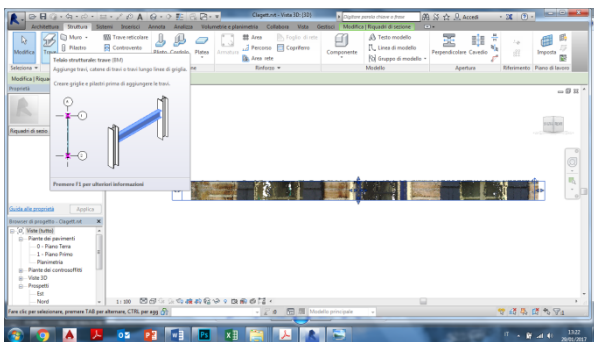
Clagett.rvt - Vista 3D: {3D}
Digitare parola chiave o frase
Accedi
Architettura Struttura Sistemi Inserisci Annota Analizza Volumetria e planimetria Collabora Vista Gestisci Modifica | Riquadri di sezione
Modifica
Trave
Muro
Pilastro
Trave reticolare
Controvento
Piattaforma
Area
Percorso
Area rete
Foglio di rete
Copriferro
Componente
Testo modello
Linea di modello
Gruppo di modello
Perpendicolare
Cavedio
Riferimento
Piano di lavoro
Imposta
Rinforzo
Modello
Apertura
Seleziona
Modifica | Riquadri
Proprietà
Riquadri di sezio
Telaio strutturale: trave (BM)
Aggiunge travi, catene di travi o travi lungo linee di griglia.
Creare griglie e pilastri prima di aggiungere le travi.
Premere F1 per ulteriori informazioni
Guida alle proprietà
Applica
Browser di progetto - Clagett.rvt
Viste (tutto)
Piante dei pavimenti
0 - Piano Terra
1 - Piano Primo
Planimetria
Piante del controsoffitto
Viste 3D
Prospetti
Est
Nord
1 : 100
Fare clic per selezionare, premere TAB per alternare, CTRL per agg
:0
Modello principale
13:22
20/01/2017